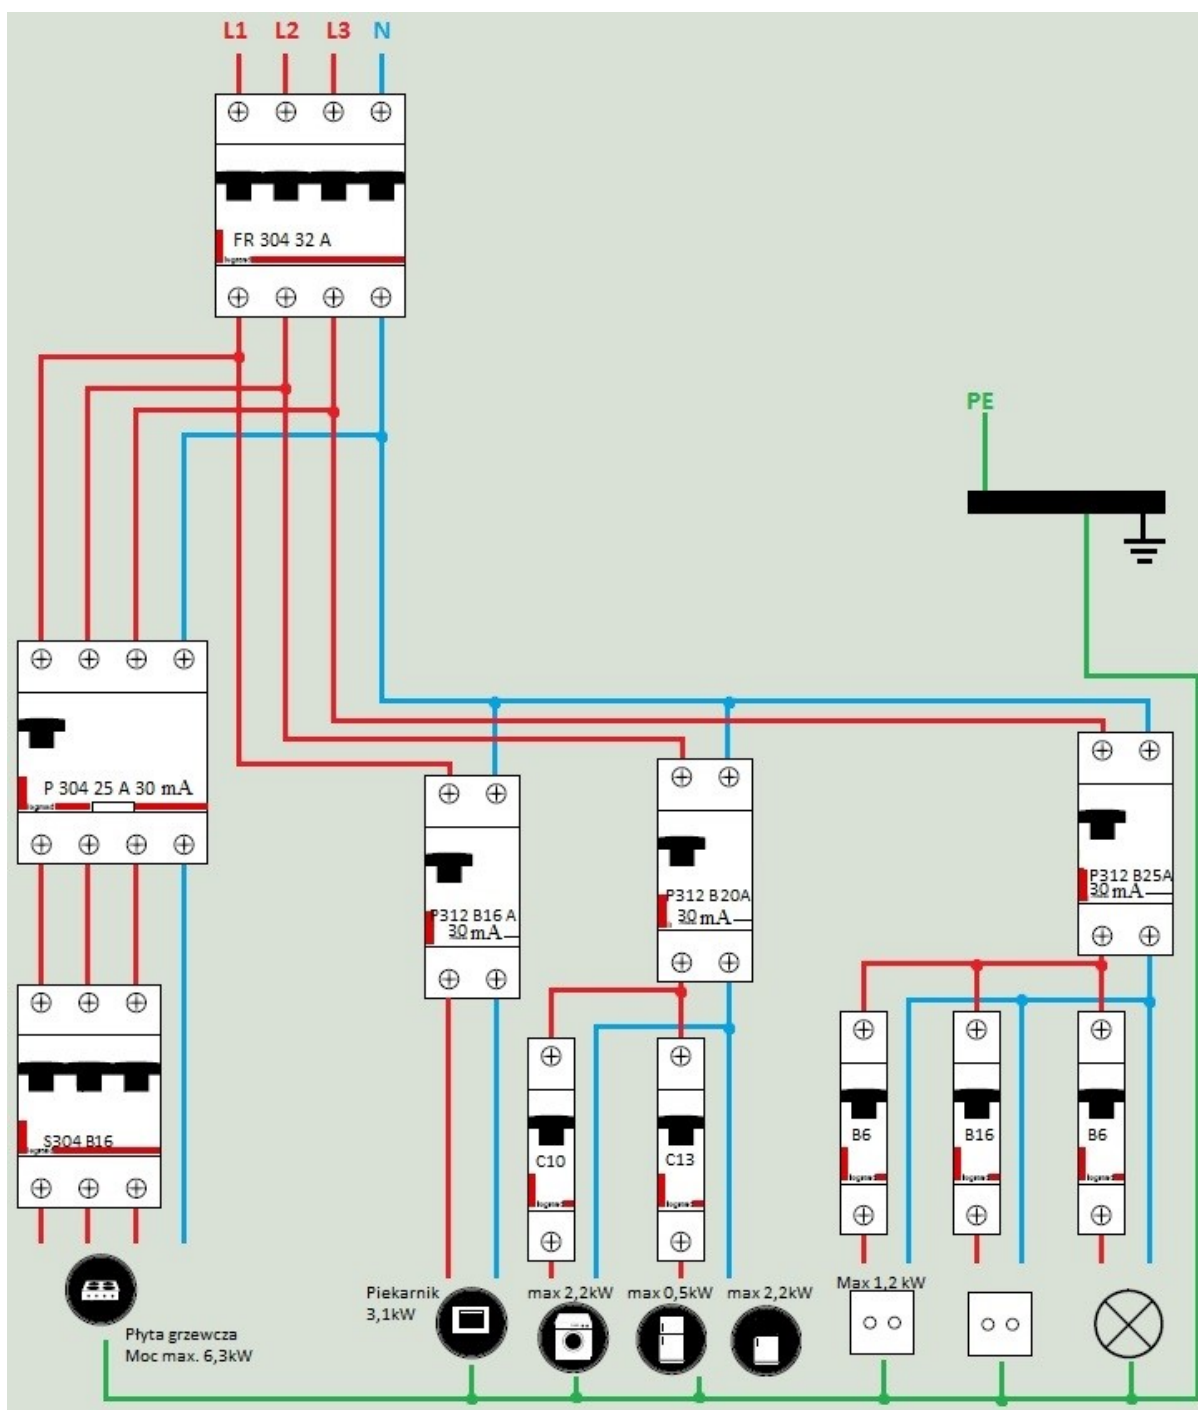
L1 L2 L3 N

FR 304 32 A

PE

P 304 25 A 30 mA

P312 B16 A
30 mA

P312 B20A
30 mA

P312 B25A
30 mA

S304 B16

C10

C13

B6

B16

B6

Płyta grzewcza
Moc max. 6,3kW

Piekarnik
3,1kW

max 2,2kW

max 0,5kW

max 2,2kW

Max 1,2 kW